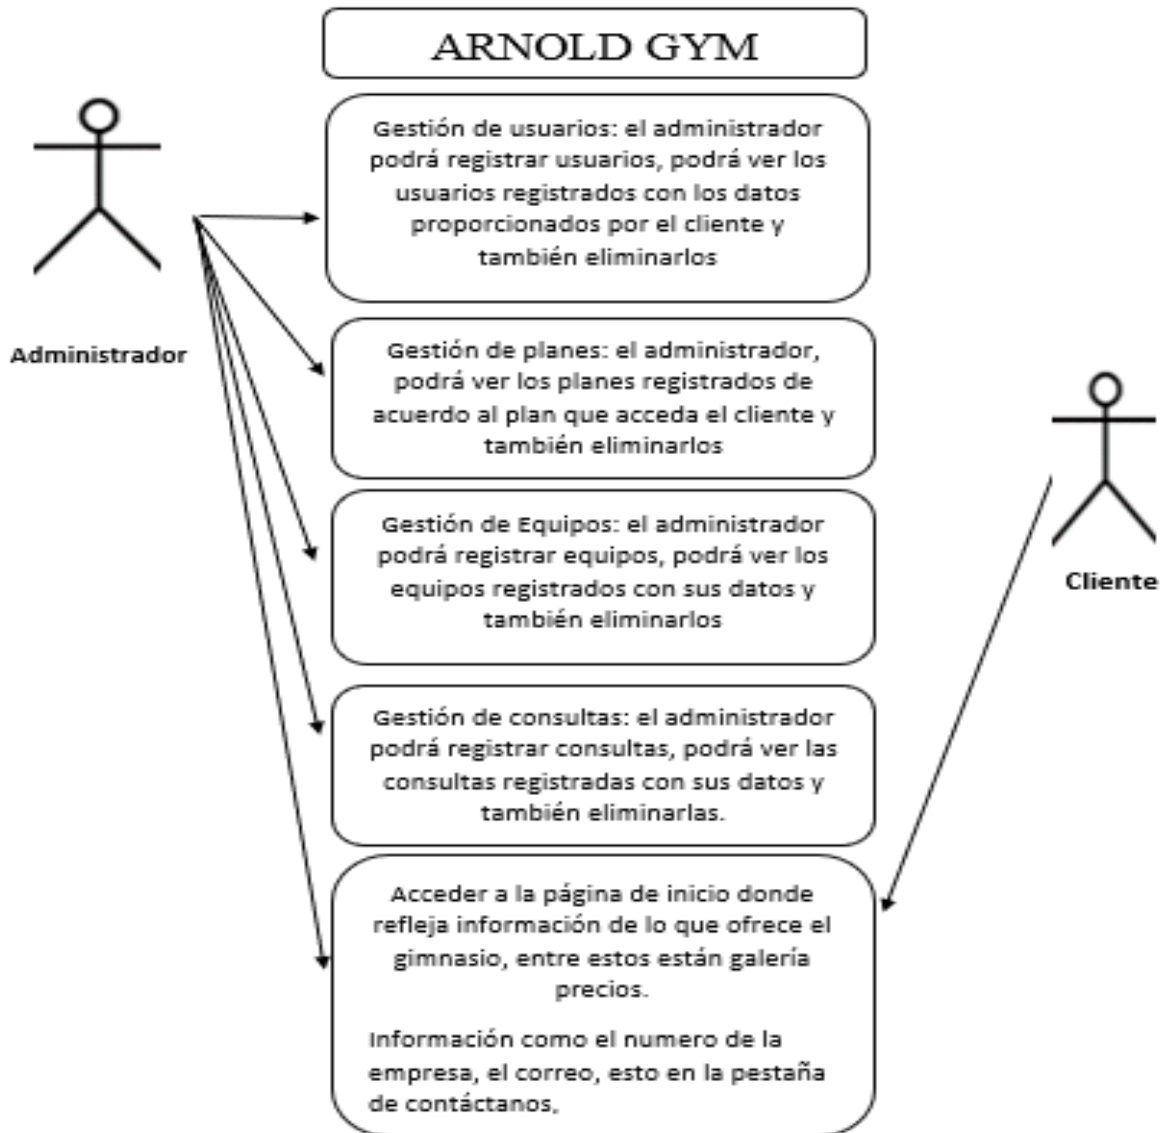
ARNOLD GYM

Administrador

Gestión de usuarios: el administrador podrá registrar usuarios, podrá ver los usuarios registrados con los datos proporcionados por el cliente y también eliminarlos

Gestión de planes: el administrador, podrá ver los planes registrados de acuerdo al plan que acceda el cliente y también eliminarlos

Gestión de Equipos: el administrador podrá registrar equipos, podrá ver los equipos registrados con sus datos y también eliminarlos

Gestión de consultas: el administrador podrá registrar consultas, podrá ver las consultas registradas con sus datos y también eliminarlas.

Acceder a la página de inicio donde refleja información de lo que ofrece el gimnasio, entre estos están galería precios.

Información como el numero de la empresa, el correo, esto en la pestaña de contáctanos,

Cliente